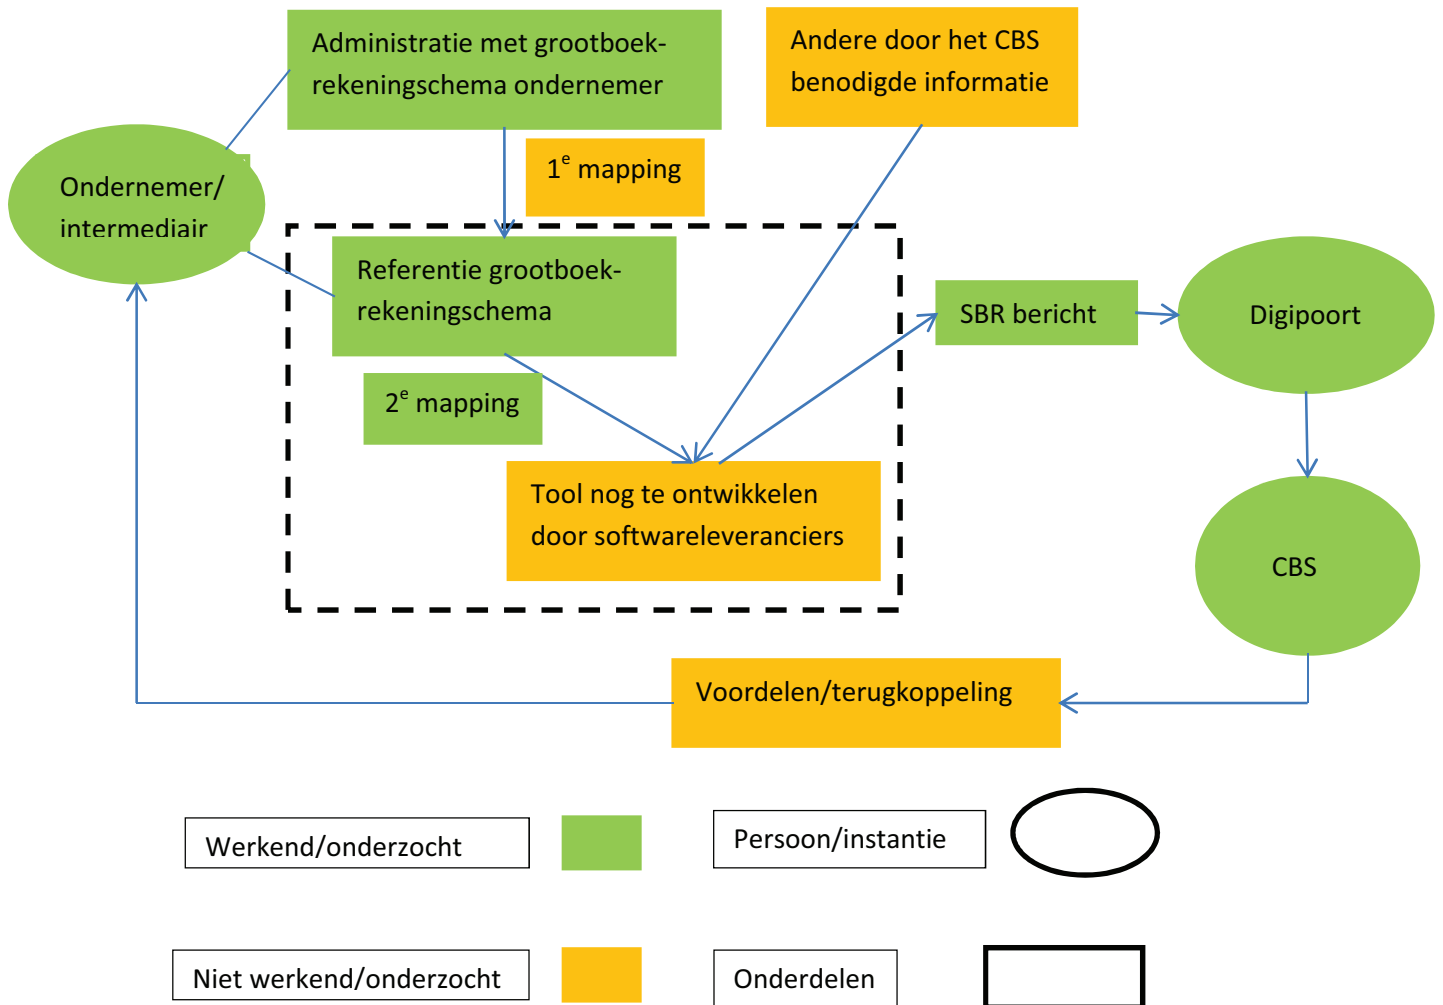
Administratie met grootboek-rekeningschema ondernemer

Andere door het CBS benodigde informatie

$1^e$ mapping

Ondernemer/ intermediair

Referentie grootboek-rekeningschema

SBR bericht

Digipoort

$2^e$ mapping

Tool nog te ontwikkelen door softwareleveranciers

CBS

Voordelen/terugkoppeling

Werkend/onderzocht

Persoon/instantie

Niet werkend/onderzocht

Onderdelen